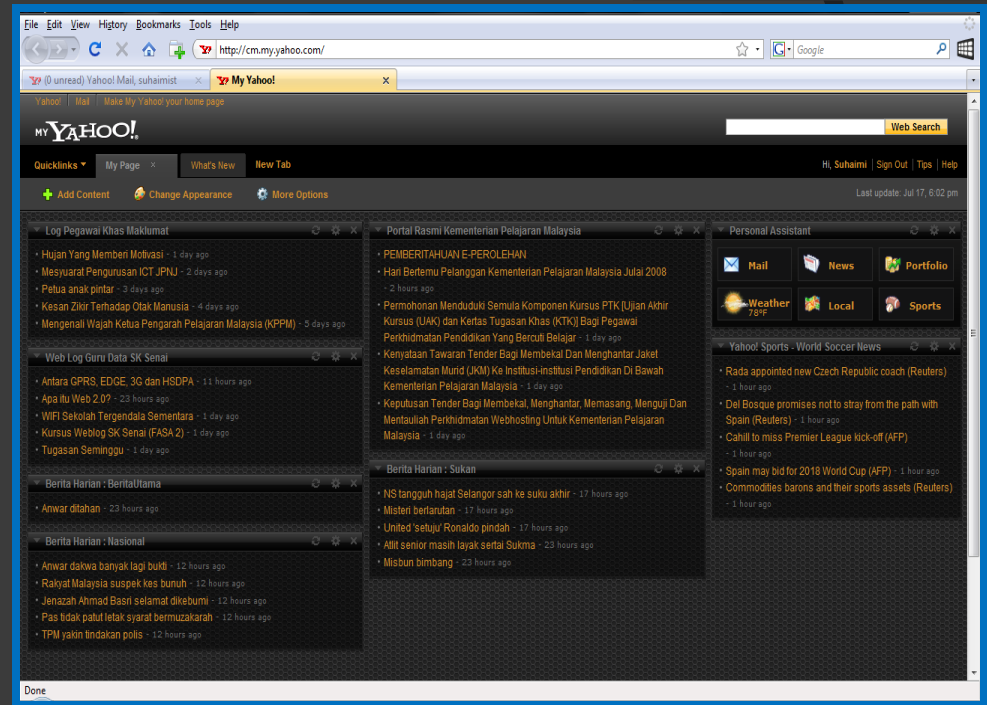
File Edit View History Bookmarks Tools Help

http://cm.my.yahoo.com/

Google

(0 unread) Yahoo! Mail, suhaimist

My Yahoo!

Yahoo! | Mail | Make My Yahoo! your home page

MY YAHOO!

Web Search

Quicklinks | My Page | What's New | New Tab

Hi, Suhaimi | Sign Out | Tips | Help

Add Content | Change Appearance | More Options

Last update: Jul 17, 6:02 pm

Log Pegawai Khas Maklumat

Hujan Yang Memberi Motivasi - 1 day ago
Mesyuarat Pengurusan ICT JPNJ - 2 days ago
Petua anak pintar - 3 days ago
Kesan Zikir Terhadap Otak Manusia - 4 days ago
Mengenali Wajah Ketua Pengarah Pelajaran Malaysia (KPPM) - 5 days ago

Web Log Guru Data SK Senai

Antara GPRS, EDGE, 3G dan HSDPA - 11 hours ago
Apa itu Web 2.0? - 23 hours ago
WIFI Sekolah Tergendala Sementara - 1 day ago
Kursus Weblog SK Senai (FASA 2) - 1 day ago
Tugasan Seminggu - 1 day ago

Berita Harian : BeritaUtama

Anwar ditahan - 23 hours ago

Berita Harian : Nasional

Anwar dakwa banyak lagi bukti - 12 hours ago
Rakyat Malaysia suspek kes bunuh - 12 hours ago
Jenazah Ahmad Basri selamat dikebumi - 12 hours ago
Pas tidak patut letak syarat bermuzakarah - 12 hours ago
TPM yakin tindakan polis - 12 hours ago

Portal Rasmi Kementerian Pelajaran Malaysia

PEMBERITAHUAN E-PEROLEHAN
Hari Bertemu Pelanggan Kementerian Pelajaran Malaysia Julai 2008 - 2 hours ago
Permohonan Menduduki Semula Komponen Kursus PTK [Ujian Akhir Kursus (UAK) dan Kertas Tugasan Khas (KTK)] Bagi Pegawai Perkhidmatan Pendidikan Yang Bercuti Belajar - 1 day ago
Kenyataan Tawaran Tender Bagi Membekal Dan Menghantar Jaket Keselamatan Murid (JKM) Ke Institusi-institusi Pendidikan Di Bawah Kementerian Pelajaran Malaysia - 1 day ago
Keputusan Tender Bagi Membekal, Menghantar, Memasang, Menguji Dan Mentauliah Perkhidmatan Webhosting Untuk Kementerian Pelajaran Malaysia - 1 day ago

Berita Harian : Sukan

NS tangguh hajat Selangor sah ke suku akhir - 17 hours ago
Misteri berlarutan - 17 hours ago
United 'setuju' Ronaldo pindah - 17 hours ago
Atlit senior masih layak sertai Sukma - 23 hours ago
Misbun bimbang - 23 hours ago

Personal Assistant

Mail | News | Portfolio
Weather 78°F | Local | Sports

Yahoo! Sports - World Soccer News

Rada appointed new Czech Republic coach (Reuters) - 1 hour ago
Del Bosque promises not to stray from the path with Spain (Reuters) - 1 hour ago
Cahill to miss Premier League kick-off (AFP) - 1 hour ago
Spain may bid for 2018 World Cup (AFP) - 1 hour ago
Commodities barons and their sports assets (Reuters) - 1 hour ago

Done